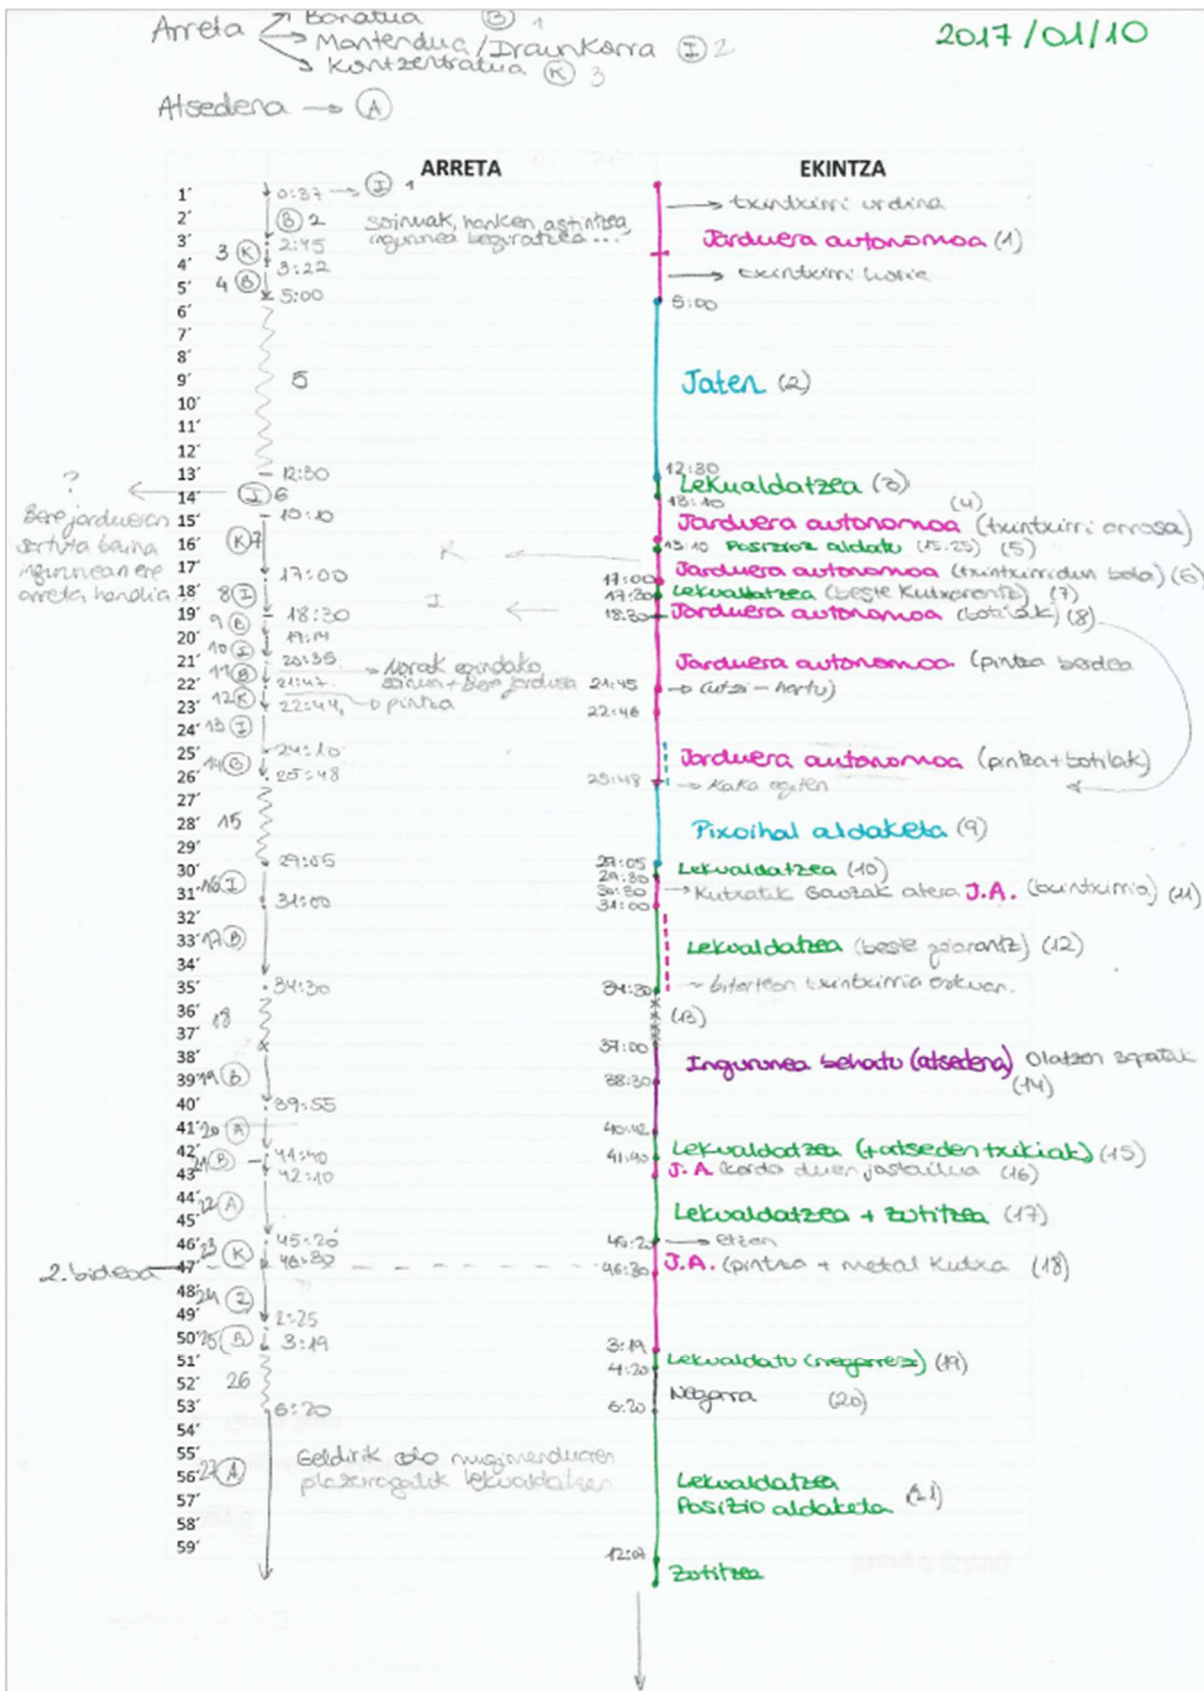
Arreta → Bonatua (B) 1
→ Mantendua / Iraunkorra (I) 2
→ Kontzentratua (K) 3

Atsedena → (A)

2017/01/10

ARRETA

EKINTZA

1′ 0:37 → (I) 1
2′ (B) 2 soinuak, hanken astintzea, ingurunea begiratzea...
3′ 3 (K) 2:45
4′ 4 (B) 3:22
5′ 5:00
6′
7′
8′
9′ 5
10′
11′
12′
13′ 12:30
14′ ? (I) 6
15′ 15:10
16′ (K) 7
17′ 17:00
18′ 8 (I)
19′ 9 (B) 18:30
20′ 10 (I) 19:14
21′ 11 (B) 20:35
22′ 12 (K) 21:47
23′ 13 (I) 22:44
24′
25′ 14 (B) 24:10
26′ 25:48
27′
28′ 15
29′
30′ 29:05
31′ 16 (I) 31:00
32′
33′ 17 (B)
34′
35′ 34:30
36′ 18
37′
38′
39′ 19 (B)
40′ 39:55
41′ 20 (A)
42′ 21 (B) 41:40
43′ 42:10
44′ 22 (A)
45′
46′ 23 (K) 45:20
47′ 46:30
48′ 24 (I)
49′ 2:25
50′ 25 (B) 3:19
51′
52′ 26
53′ 6:20
54′
55′
56′ 27 (A)
57′
58′
59′

Bere jardueran sartuta baina ingurunean ere arreta handia

K

I

Norak egindako soinua + Bere jarduera

→ pintxa

2. bideoa

Geldirik ezin egon mugimenduaren plazeragatik lekualdatzen

→ txintxirri urdina
Jarduera autonomoa (1)
→ txintxirri horia
5:00
Jaten (2)
12:30
Lekualdatzea (3)
15:10
Jarduera autonomoa (txintxirri arrosa) (4)
15:10 Posizioa aldatu (15.25) (5)
17:00 Jarduera autonomoa (txintxirridun bola) (6)
17:20 Lekualdatzea (beste kutxarantz) (7)
18:30 Jarduera autonomoa (botilak) (8)
Jarduera autonomoa (pintza berdea
21:45 → Lutxi - hartu)
22:46
Jarduera autonomoa (pintza + botilak)
25:48 → Kaka egiten
Pixoihal aldaketa (9)
29:05
29:30 Lekualdatzea (10)
30:50
31:00 → Kutxatik Gauzak atera J.A. (txintxirria) (11)
Lekualdatzea (beste gelarantz) (12)
→ bitartean txintxirria eskuan
34:30
(13)
37:00
38:30 Ingurunea behatu (atsedena) Olatzen zapatak (14)
40:42
41:40 Lekualdatzea (+atseden txikiak) (15)
J.A. korda duen jostailua (16)
Lekualdatzea + zutitzea (17)
45:20 → eltzen
46:30 J.A. (pintza + metal kutxa) (18)
3:19
4:20 Lekualdatu (negarrez) (19)
6:20 Negarra (20)
Lekualdatzea
Posizio aldaketa (21)
12:04
Zutitzea